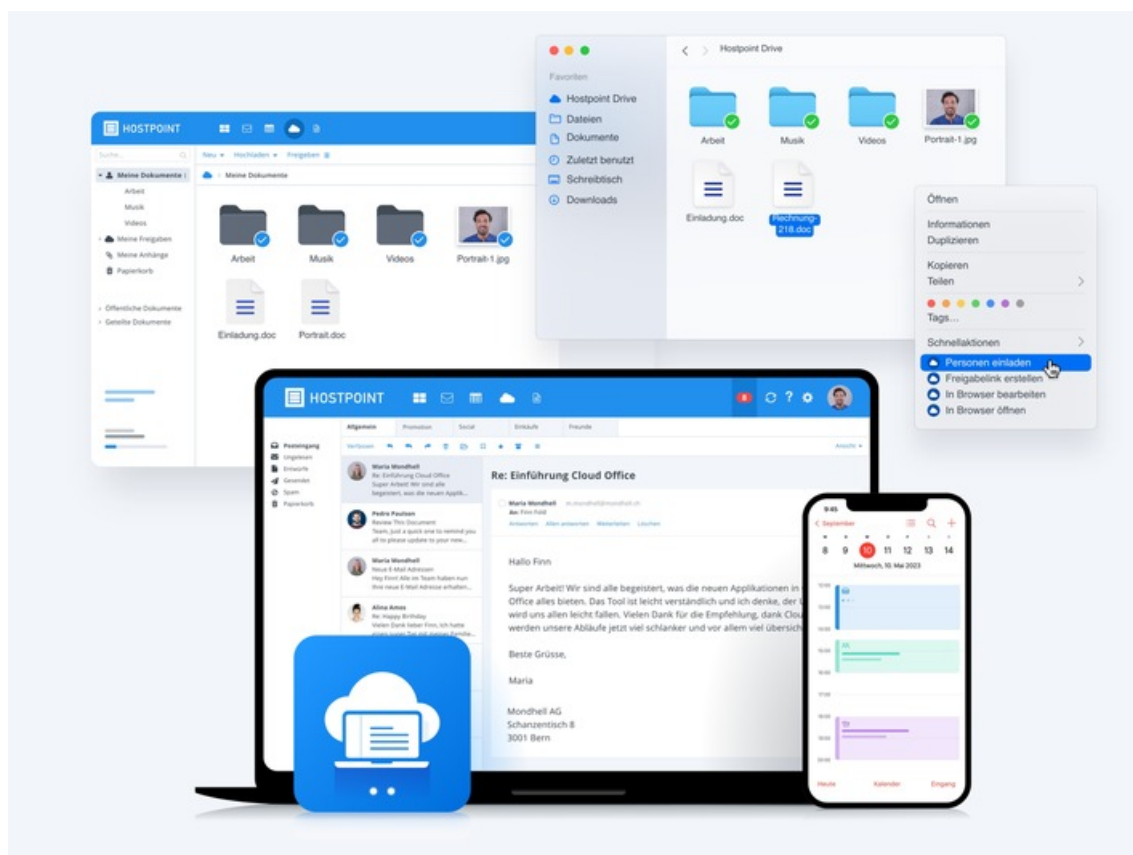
HOSTPOINT

Suche...

Neu ▾ Hochladen ▾ Freigeben

Meine Dokumente

Meine Dokumente
Arbeit
Musik
Videos
Meine Freigaben
Meine Anhänge
Papierkorb

Öffentliche Dokumente
Geteilte Dokumente

Arbeit
Musik
Videos
Portrait-1.jpg
Einladung.doc
Portrait.doc

Hostpoint Drive

Favoriten
Hostpoint Drive
Dateien
Dokumente
Zuletzt benutzt
Schreibtisch
Downloads

Arbeit
Musik
Videos
Portrait-1.jpg
Einladung.doc
Rechnung-218.doc

Öffnen
Informationen
Duplizieren
Kopieren
Teilen
Tags...
Schnellaktionen
Personen einladen
Freigabelink erstellen
In Browser bearbeiten
In Browser öffnen

HOSTPOINT

Posteingang
Ungelesen
Entwürfe
Gesendet
Spam
Papierkorb

Allgemein
Promotion
Social
Einkäufe
Freunde

Verfassen

Ansicht ▾

Maria Mondhell
Re: Einführung Cloud Office
Super Arbeit! Wir sind alle begeistert, was die neuen Applik...

Pedro Paulsen
Review This Document
Team, just a quick one to remind you all to please update to your new...

Maria Mondhell
Neue E-Mail Adressen
Hey Finn! Alle im Team haben nun ihre neue E-Mail Adresse erhalten...

Alina Amos
Re: Happy Birthday
Vielen Dank lieber Finn, ich hatte einen super Tag mit meiner Familie...

Re: Einführung Cloud Office

Maria Mondhell m.mondhell@mondhell.ch
An: Finn Fold

Antworten Allen antworten Weiterleiten Löschen

Hallo Finn

Super Arbeit! Wir sind alle begeistert, was die neuen Applikationen in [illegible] Office alles bieten. Das Tool ist leicht verständlich und ich denke, der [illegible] wird uns allen leicht fallen. Vielen Dank für die Empfehlung, dank Clou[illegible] werden unsere Abläufe jetzt viel schlanker und vor allem viel übersich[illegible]

Beste Grüsse,

Maria

Mondhell AG
Schanzentisch 8
3001 Bern

9:45
September
8 9 10 11 12 13 14
Mittwoch, 10. Mai 2023

Heute
Kalender
Eingang